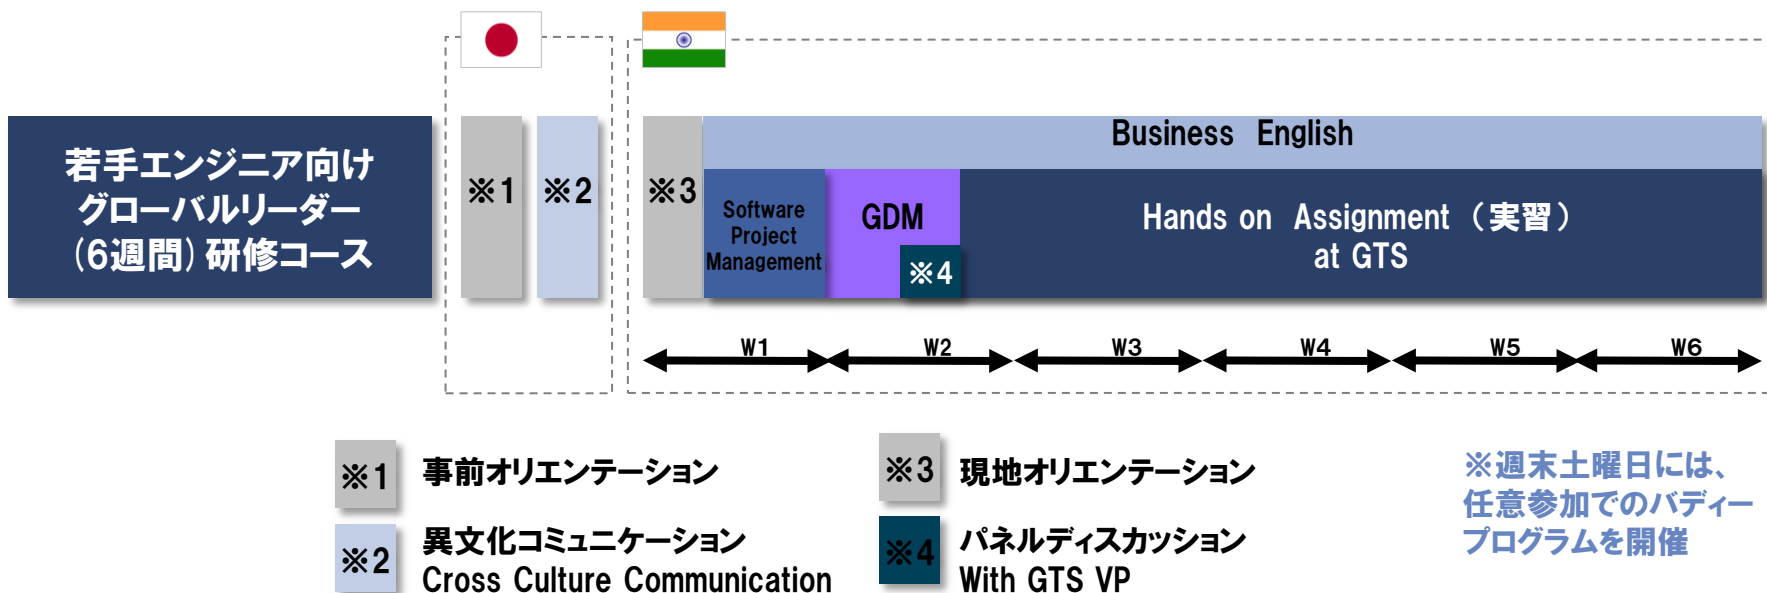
若手エンジニア向け
グローバルリーダー
(6週間) 研修コース

※1

※2

※3

Business English

Software Project Management

GDM

※4

Hands on Assignment （実習）
at GTS

W1

W2

W3

W4

W5

W6

※1 事前オリエンテーション

※2 異文化コミュニケーション
Cross Culture Communication

※3 現地オリエンテーション

※4 パネルディスカッション
With GTS VP

※週末土曜日には、
任意参加でのバディー
プログラムを開催